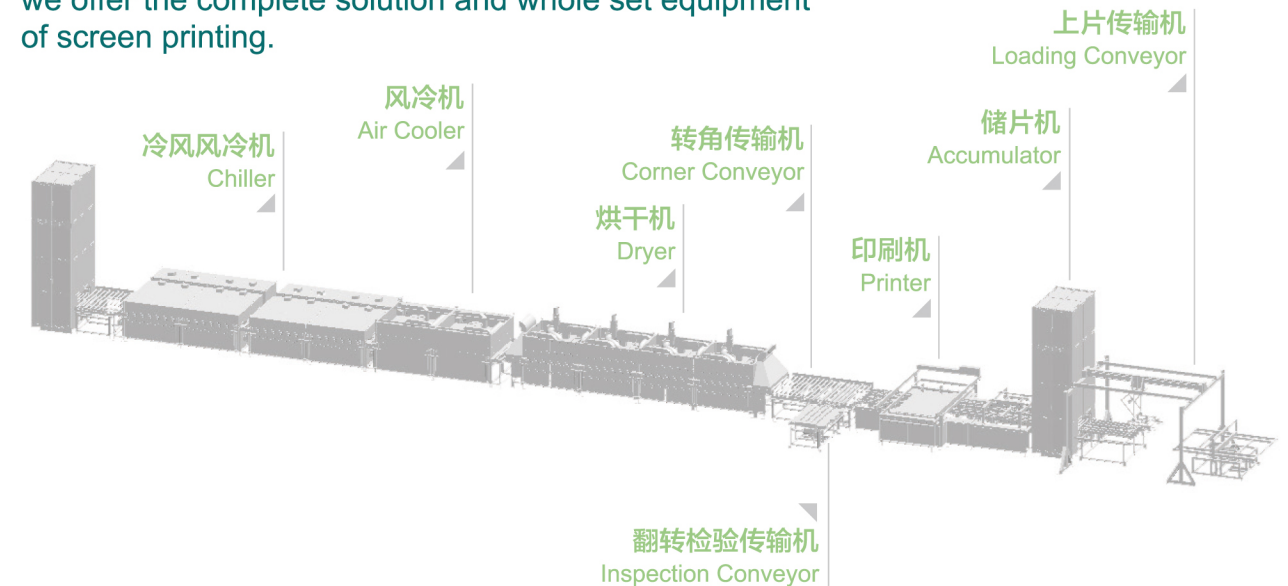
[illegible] of screen printing.

上片传输机
Loading Conveyor

风冷机
Air Cooler

冷风风冷机
Chiller

转角传输机
Corner Conveyor

储片机
Accumulator

烘干机
Dryer

印刷机
Printer

翻转检验传输机
Inspection Conveyor